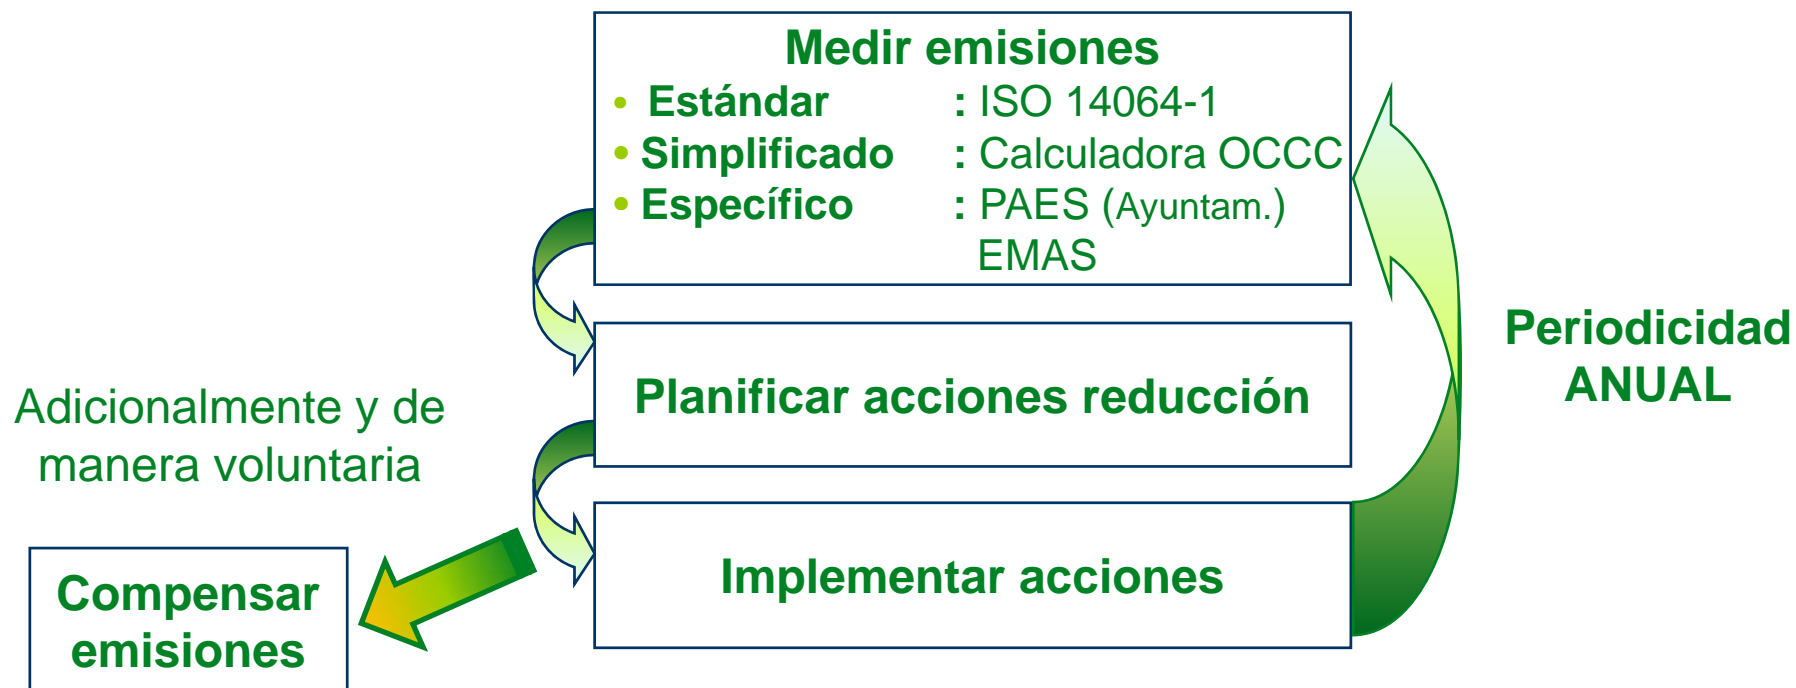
Medir emisiones
• Estándar : ISO 14064-1
• Simplificado : Calculadora OCCC
• Específico : PAES (Ayuntam.) EMAS

Periodicidad ANUAL

Planificar acciones reducción

Adicionalmente y de manera voluntaria

Implementar acciones

Compensar emisiones